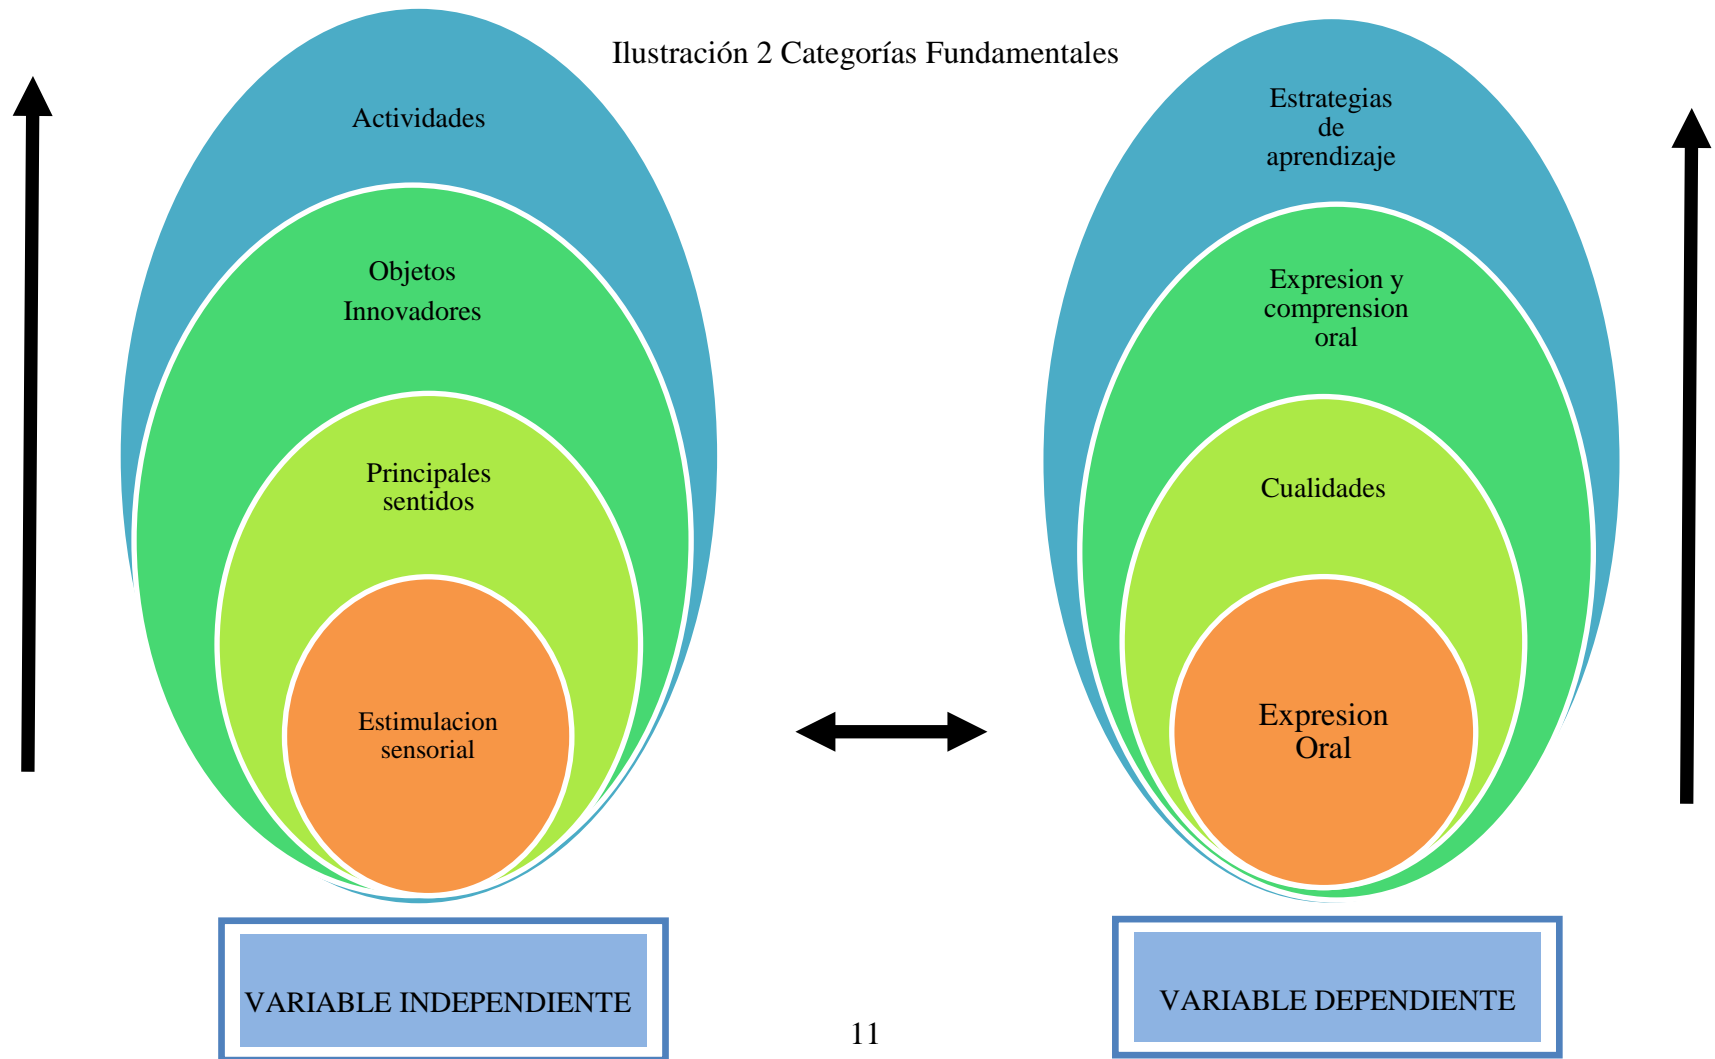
Ilustración 2 Categorías Fundamentales

Actividades

Objetos
Innovadores

Principales sentidos

Estimulacion sensorial

VARIABLE INDEPENDIENTE

Estrategias de aprendizaje

Expresion y comprension oral

Cualidades

Expresion Oral

VARIABLE DEPENDIENTE

11